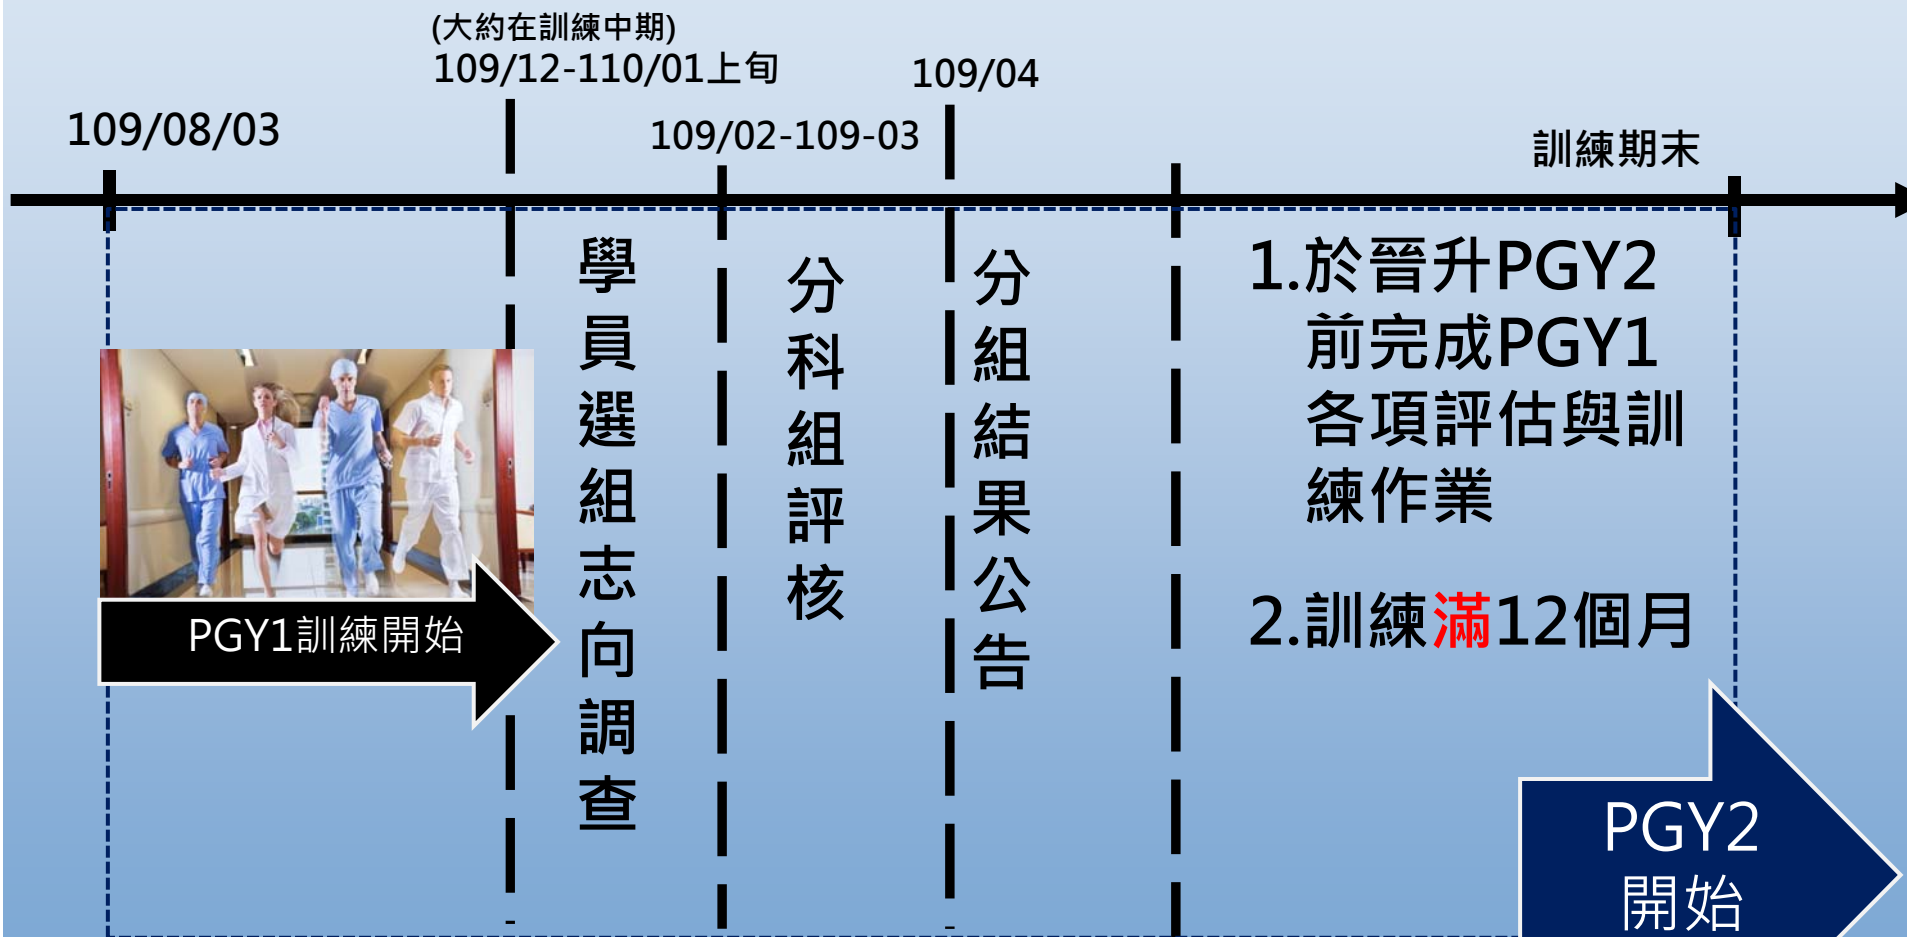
(大約在訓練中期)
109/12-110/01上旬

109/04

109/08/03

109/02-109-03

訓練期末

PGY1訓練開始

學員選組志向調查

分科組評核

分組結果公告

1.於晉升PGY2前完成PGY1各項評估與訓練作業

2.訓練滿12個月

PGY2 開始